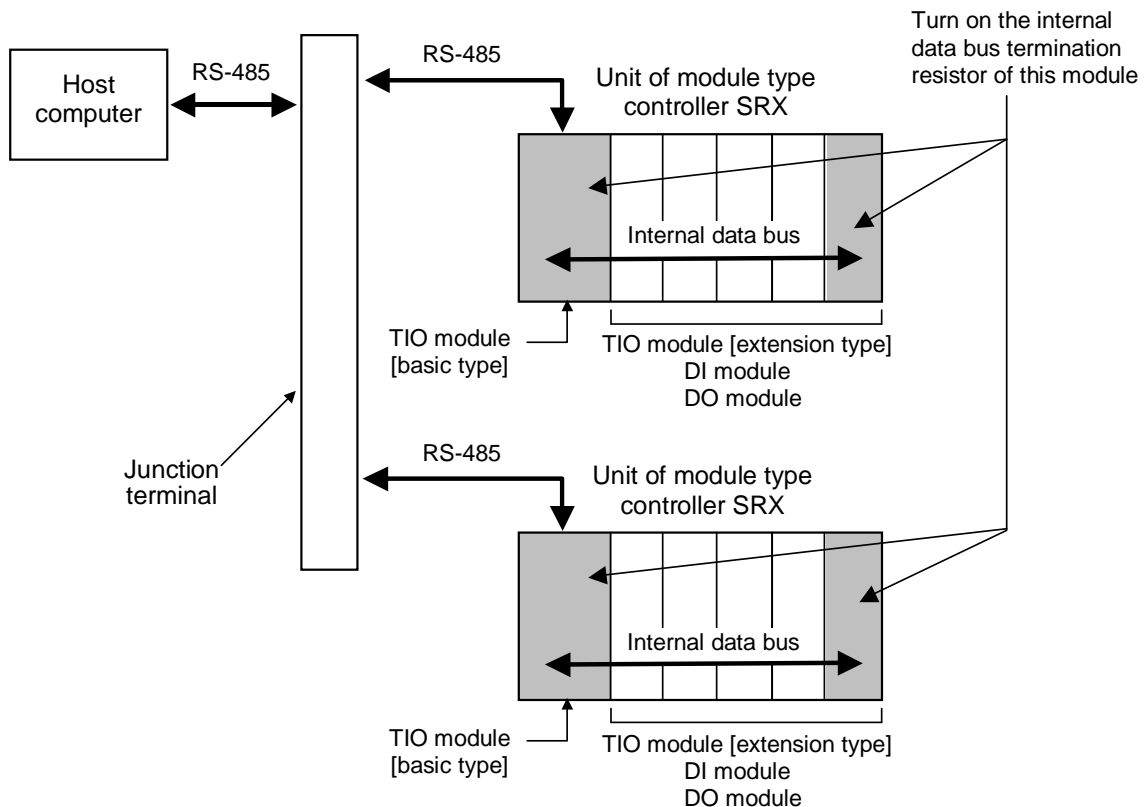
Host computer

RS-485

RS-485

Unit of module type controller SRX

Turn on the internal data bus termination resistor of this module

Internal data bus

TIO module [basic type]

TIO module [extension type]
DI module
DO module

Junction terminal

RS-485

Unit of module type controller SRX

Internal data bus

TIO module [basic type]

TIO module [extension type]
DI module
DO module